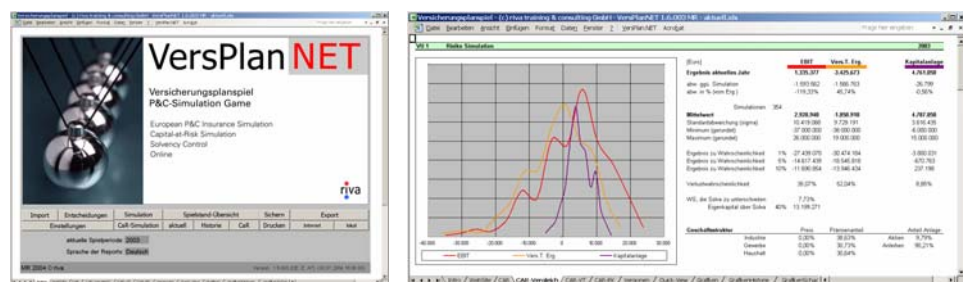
VersPlan NET

Versicherungsplanspiel
P&C-Simulation Game

European P&C Insurance Simulation
Capital-at-Risk Simulation
Solvency Control
Online

riva

Import | Entscheidungen | Simulation | Spielstand-Übersicht | Sichern | Export
Einstellungen | CaR-Simulation | aktuell | Historie | CaR | Drucken | Internet | Mail

aktuelle Spielperiode 2003
Sprache der Reports Deutsch

MR 2004 © riva

Versicherungsplanspiel - (c) riva training & consulting GmbH - VersPlanNET 1.6.003 MR - aktuell.xls

Datei Bearbeiten Ansicht Einfügen Format Extras Fenster ? VersPlanNET Acrobat

VU 1 Risiko Simulation 2003

[Euro] | EBIT | Vers.T. Erg. | Kapitalanlage
Ergebnis aktuelles Jahr | 1.335.377 | 3.425.673 | 4.761.050

Simulationen 354

Mittelwert | 2.928.940 | 1.858.918 | 4.787.858

Verlustwahrscheinlichkeit | 28,27% | 52,04% | 8,88%

Geschäftsstruktur

EBIT | Vers.T. Erg. | Kapitalanlage